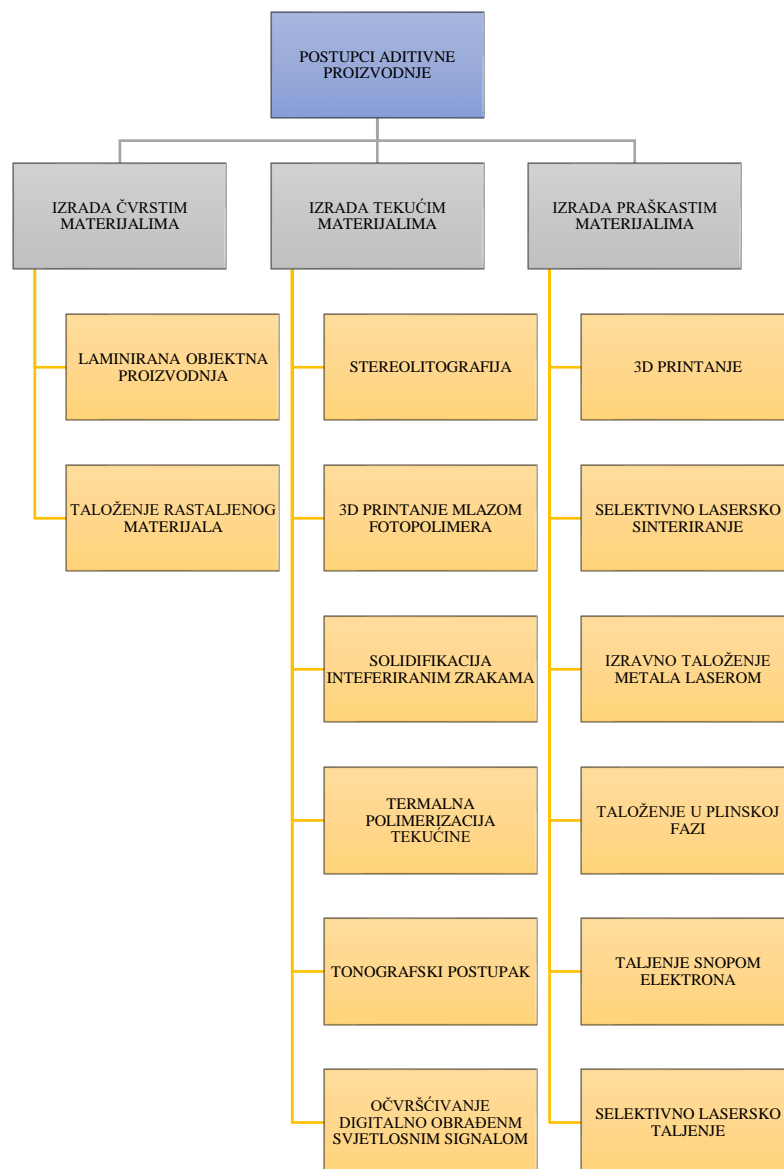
POSTUPCI ADITIVNE PROIZVODNJE

IZRADA ČVRSTIM MATERIJALIMA

LAMINIRANA OBJEKTNA PROIZVODNJA

TALOŽENJE RASTALJENOG MATERIJALA

IZRADA TEKUĆIM MATERIJALIMA

STEREOLITOGRAFIJA

3D PRINTANJE MLAZOM FOTOPOLIMERA

SOLIDIFIKACIJA INTEFERIRANIM ZRAKAMA

TERMALNA POLIMERIZACIJA TEKUĆINE

TONOGRAFSKI POSTUPAK

OČVRŠĆIVANJE DIGITALNO OBRAĐENM SVJETLOSNIM SIGNALOM

IZRADA PRAŠKASTIM MATERIJALIMA

3D PRINTANJE

SELEKTIVNO LASERSKO SINTERIRANJE

IZRAVNO TALOŽENJE METALA LASEROM

TALOŽENJE U PLINSKOJ FAZI

TALJENJE SNOPOM ELEKTRONA

SELEKTIVNO LASERSKO TALJENJE